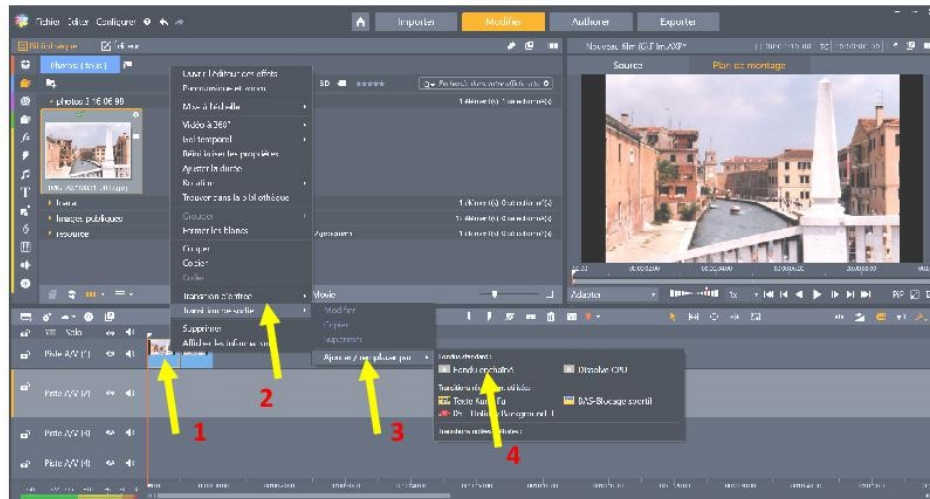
Fichier Editer Configurer
Importer
Modifier
Authorer
Exporter
Bibliothèque
Editeur
Nouveau film (Gf.1m.AXP)*
Photos (tous)
Source
Plan de montage
Lancer l'éditeur des effets
Panoramique et zoom
Mise à l'échelle
Vidéo à 360°
Effet temporel
Réinitialiser les propriétés
Ajuster la durée
Rotation
Trouver dans la bibliothèque
Grouper
Fermer les blancs
Couper
Copier
Coller
Transition d'entrée
Transition de sortie
Supprimer
Afficher les informations
Modifier
Copier
Supprimer
Ajouter / remplacer par
photos 1 16 06 90
Images publiques
ressource
1 élément(s) 0 octet(s)
Movie
Adapter
1x
Solo
Piste A/V (1)
Piste A/V (2)
Piste A/V (3)
Piste A/V (4)
Fondu enchaîné
Dissolve GPU
Transitions les plus utilisées :
Texte Kung Fu
NS-Blocage spatial
Transitions récemment utilisées :
1
2
3
4